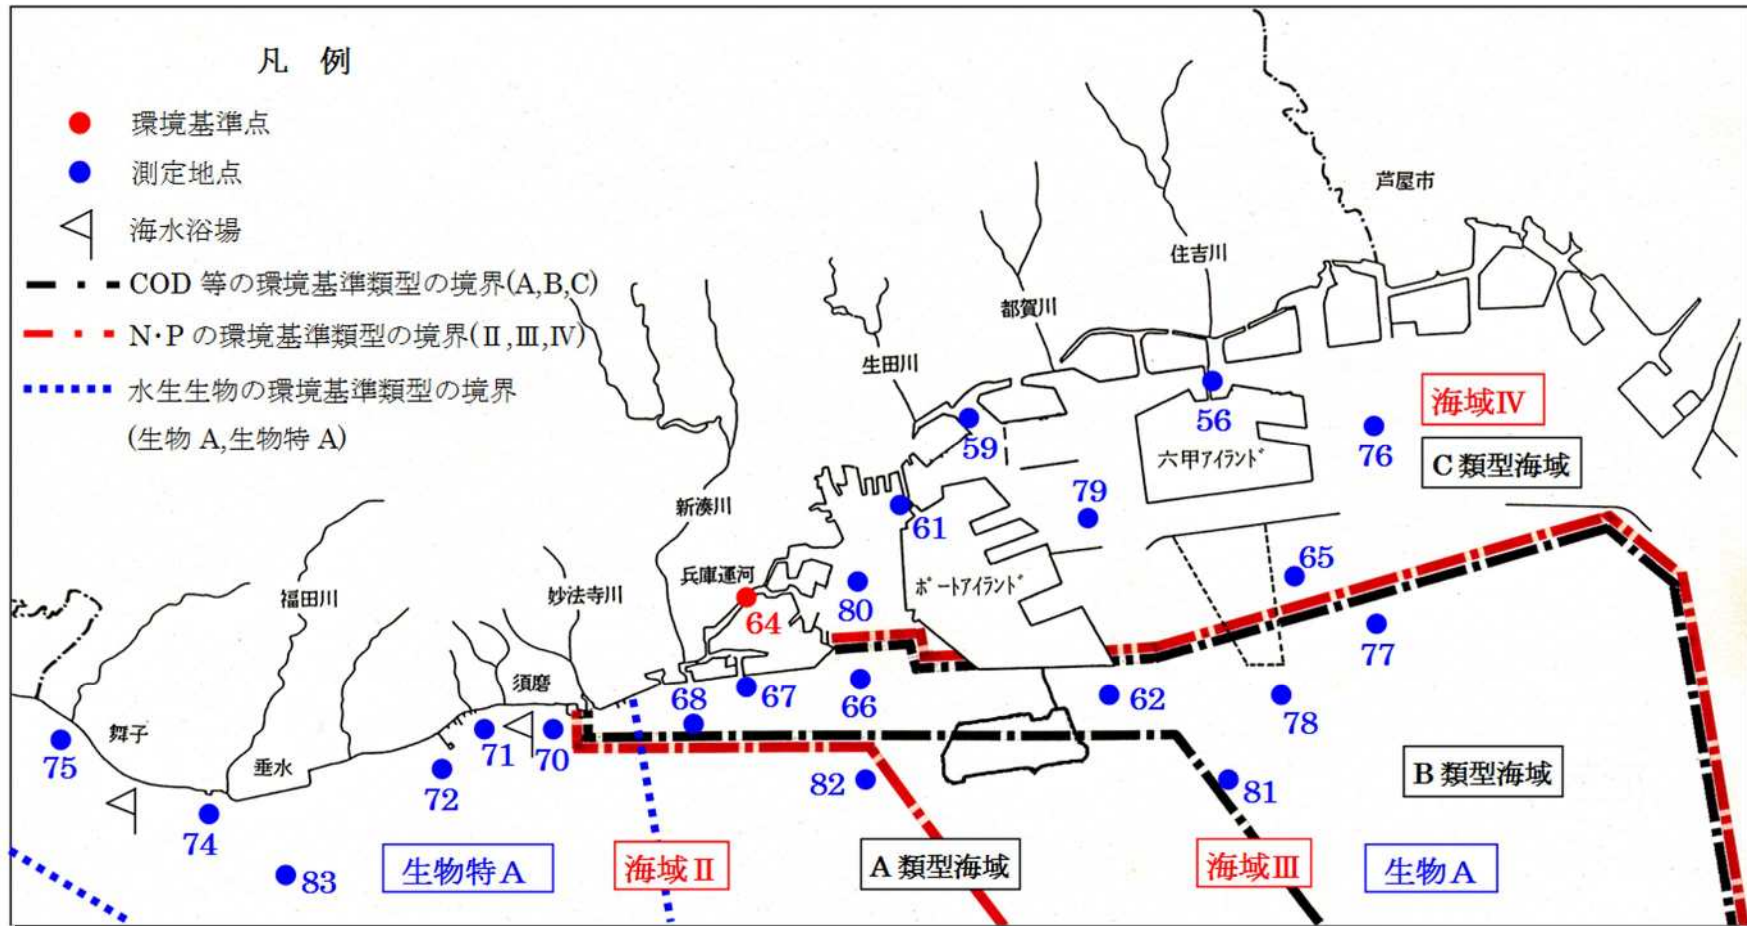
凡 例

環境基準点

測定地点

海水浴場

COD 等の環境基準類型の境界(A,B,C)

N・P の環境基準類型の境界(Ⅱ,Ⅲ,Ⅳ)

水生生物の環境基準類型の境界

(生物 A,生物特 A)

芦屋市

住吉川

都賀川

生田川

海域Ⅳ

56

六甲アイランド

76

59

C 類型海域

79

新湊川

61

65

兵庫運河

80

ポートアイランド

福田川

妙法寺川

64

77

須磨

68

67

66

62

78

舞子

71

70

75

垂水

72

82

81

B 類型海域

74

83

生物特 A

海域Ⅱ

A 類型海域

海域Ⅲ

生物 A